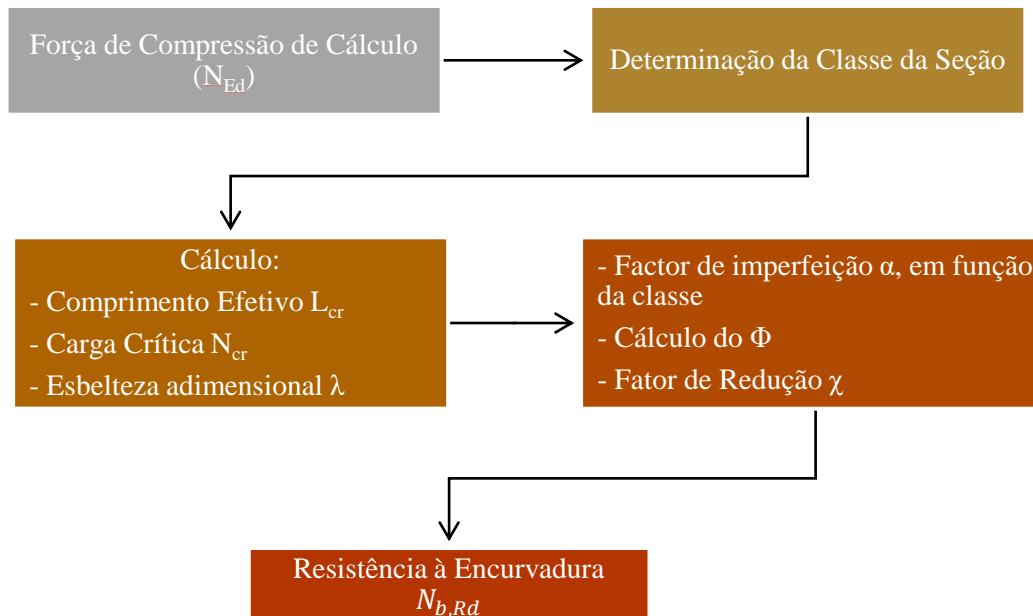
Força de Compressão de Cálculo ($N_{Ed}$)

Determinação da Classe da Seção

Cálculo:
- Comprimento Efetivo $L_{cr}$
- Carga Crítica $N_{cr}$
- Esbelteza adimensional $\lambda$

- Factor de imperfeição $\alpha$, em funçã da classe
- Cálculo do $\Phi$
- Fator de Redução $\chi$

Resistência à Encurvadura
$N_{b,Rd}$